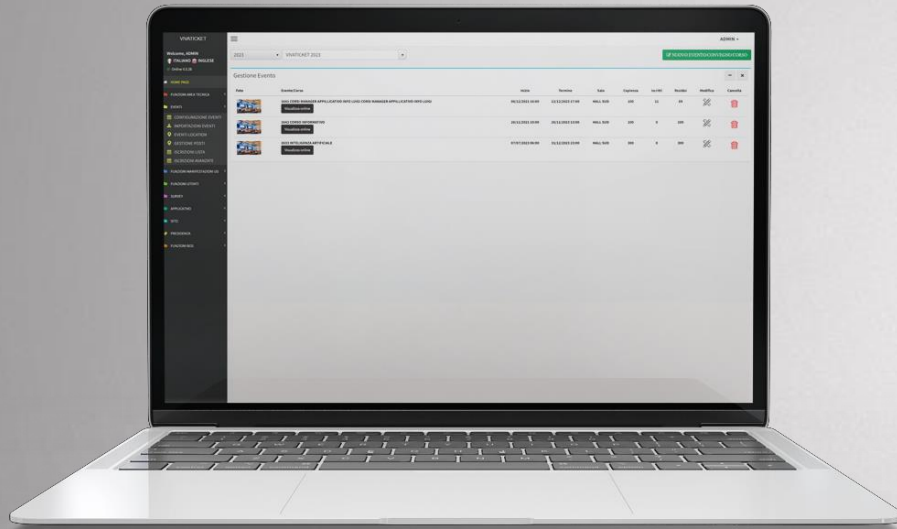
VIVATICKET

Welcome, ADMIN
ITALIANO INGLESE
Online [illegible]

HOME PAGE
FUNZIONI MULTI-TECNICA
EVENTI
CONFIGURAZIONE EVENTI
IMPORTAZIONE EVENTI
EVENTI LOCATION
GESTIONE POSTI
ISCRIZIONI LISTA
ISCRIZIONI MANCANTI
FUNZIONI MANUTENZIONE
FUNZIONI UTENTI
SURVEY
APPLICAZIONI
SITO
PROFESSIONI
FUNZIONI BOX

ADMIN

2023
VIVATICKET 2023

NUOVO EVENTO/CONVEGNO/CORSO

Gestione Eventi

| Foto | Evento/Corso | Inizio | Termine | Sala | Capienza | Iscritti | Residui | Modifica | Cancella |
|---|---|---|---|---|---|---|---|---|---|
| | 2023 CORSO MANAGER APPLICATION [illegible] Visualizza online | 06/12/2023 10:00 | 06/12/2023 17:00 | HALL 300 | 100 | 15 | 85 | | |
| | 2023 CORSO INFORMATICA Visualizza online | 20/11/2023 10:00 | 20/11/2023 13:00 | HALL 300 | 100 | 0 | 100 | | |
| | 2023 INTELLIGENZA ARTIFICIALE Visualizza online | 07/07/2023 09:00 | 21/12/2023 13:00 | HALL 300 | 300 | 0 | 300 | | |